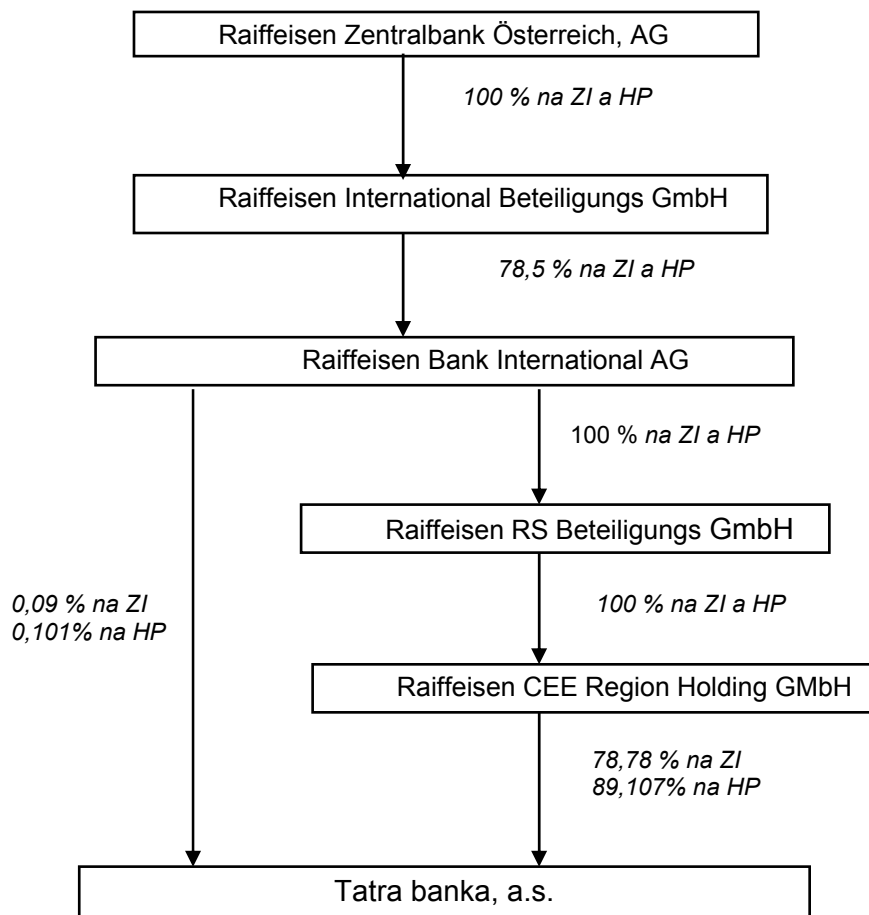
Raiffeisen Zentralbank Österreich, AG

100 % na ZI a HP

Raiffeisen International Beteiligungs GmbH

78,5 % na ZI a HP

Raiffeisen Bank International AG

100 % na ZI a HP

Raiffeisen RS Beteiligungs GmbH

0,09 % na ZI
0,101% na HP

100 % na ZI a HP

Raiffeisen CEE Region Holding GMbH

78,78 % na ZI
89,107% na HP

Tatra banka, a.s.